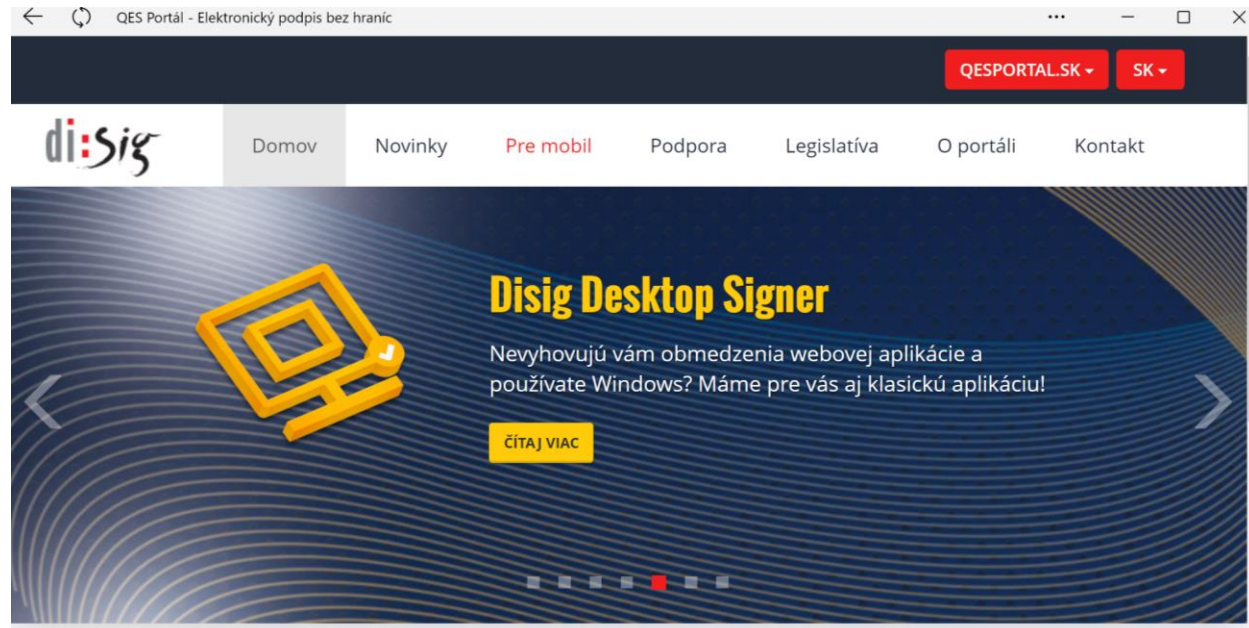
QES Portál - Elektronický podpis bez hraníc

QESPORTAL.SK SK

di:sig

Domov Novinky Pre mobil Podpora Legislatíva O portáli Kontakt

Disig Desktop Signer

Nevyhovujú vám obmedzenia webovej aplikácie a používate Windows? Máme pre vás aj klasickú aplikáciu!

ČÍTAJ VIAC